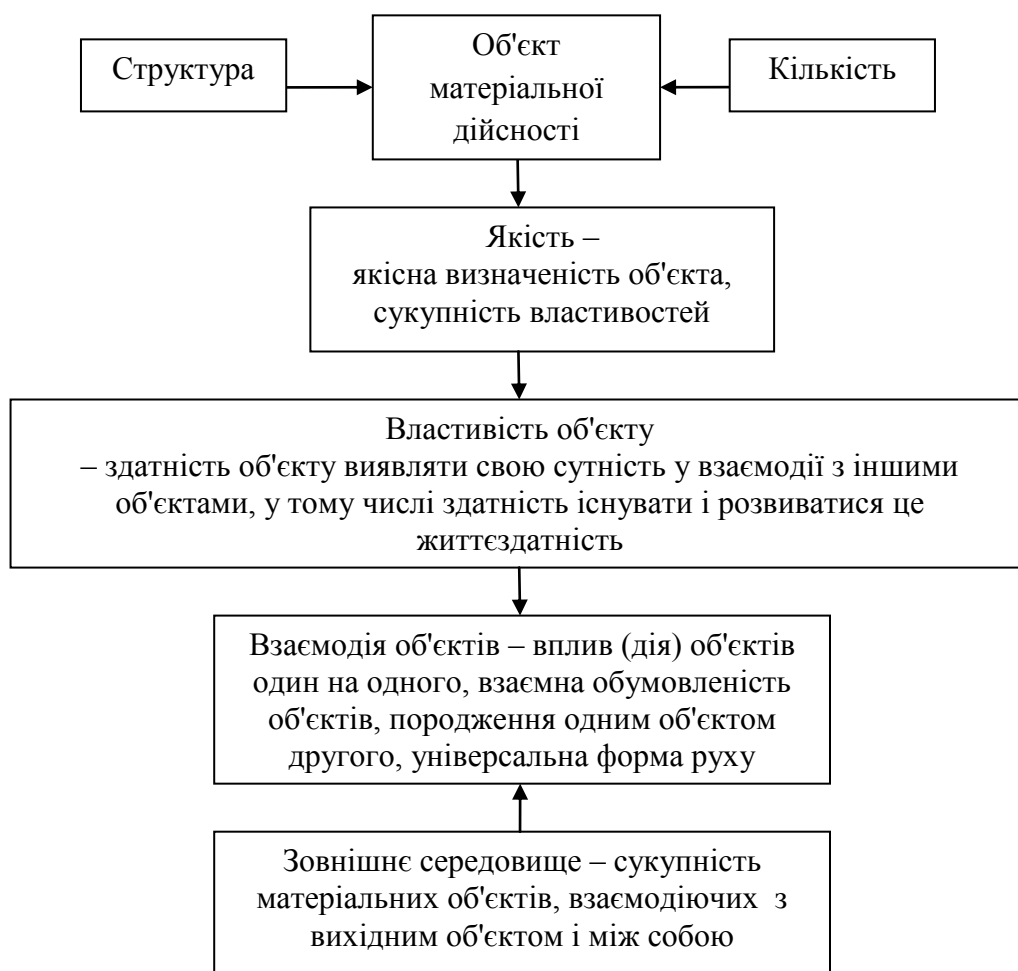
Структура

Об'єкт матеріальної дійсності

Кількість

Якість – якісна визначеність об'єкта, сукупність властивостей

Властивість об'єкту – здатність об'єкту виявляти свою сутність у взаємодії з іншими об'єктами, у тому числі здатність існувати і розвиватися це життєздатність

Взаємодія об'єктів – вплив (дія) об'єктів один на одного, взаємна обумовленість об'єктів, породження одним об'єктом другого, універсальна форма руху

Зовнішнє середовище – сукупність матеріальних об'єктів, взаємодіючих з вихідним об'єктом і між собою